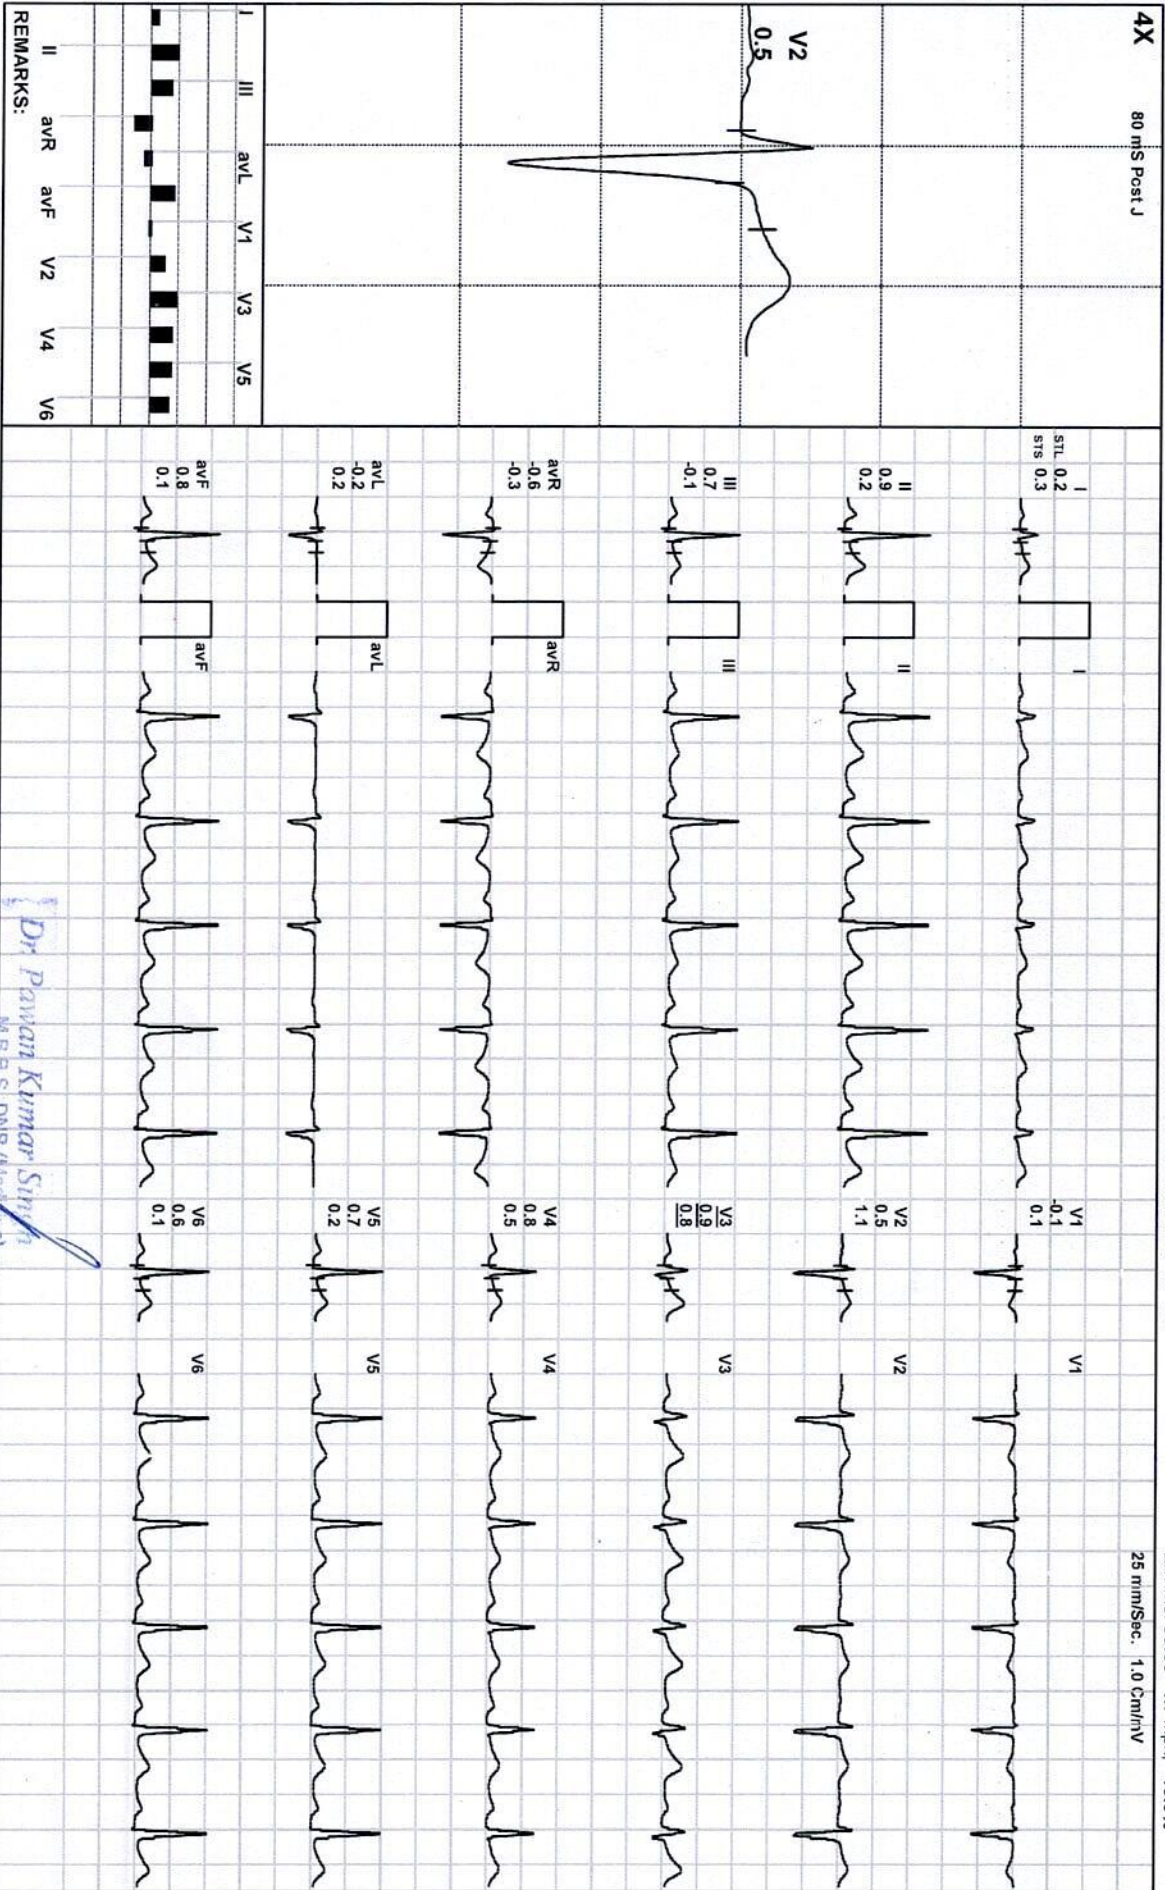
4X
80 mS Post J
V2
0.5

I III avL V1 V3 V5
II avR avF V2 V4 V6
REMARKS:

I
STL 0.2
STS 0.3

II
0.9
0.2

III
0.7
-0.1

avR
-0.6
-0.3

avL
-0.2
0.2

avF
0.8
0.1

I
II
III
avR
avL
avF

V1
-0.1
0.1

V2
0.5
1.1

V3
0.9
0.8

V4
0.8
0.5

V5
0.7
0.2

V6
0.6
0.1

V1
V2
V3
V4
V5
V6

25 mm/Sec. 1.0 Cm/mV

Dr. Pawan Kumar Singh
M.B.B.S. DNB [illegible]